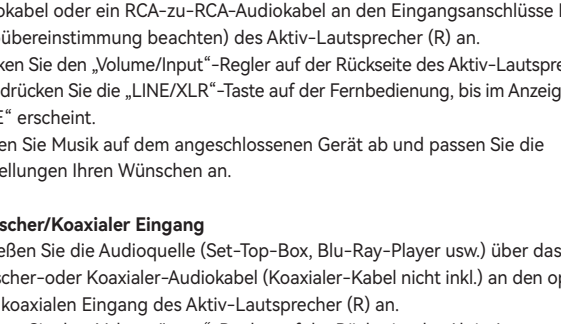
okabel oder ein RCA-zu-RCA-Audiokabel an den Eingangsanschlüsse l übereinstimmung beachten) des Aktiv-Lautsprecher (R) an.
ken Sie den „Volume/Input“-Regler auf der Rückseite des Aktiv-Lautspre drücken Sie die „LINE/XLR“-Taste auf der Fernbedienung, bis im Anzeig E“ erscheint.
en Sie Musik auf dem angeschlossenen Gerät ab und passen Sie die ellungen Ihren Wünschen an.

scher/Koaxialer Eingang
eßen Sie die Audioquelle (Set-Top-Box, Blu-Ray-Player usw.) über das scher-oder Koaxialer-Audiokabel (Koaxialer-Kabel nicht inkl.) an den op koaxialen Eingang des Aktiv-Lautsprecher (R) an.